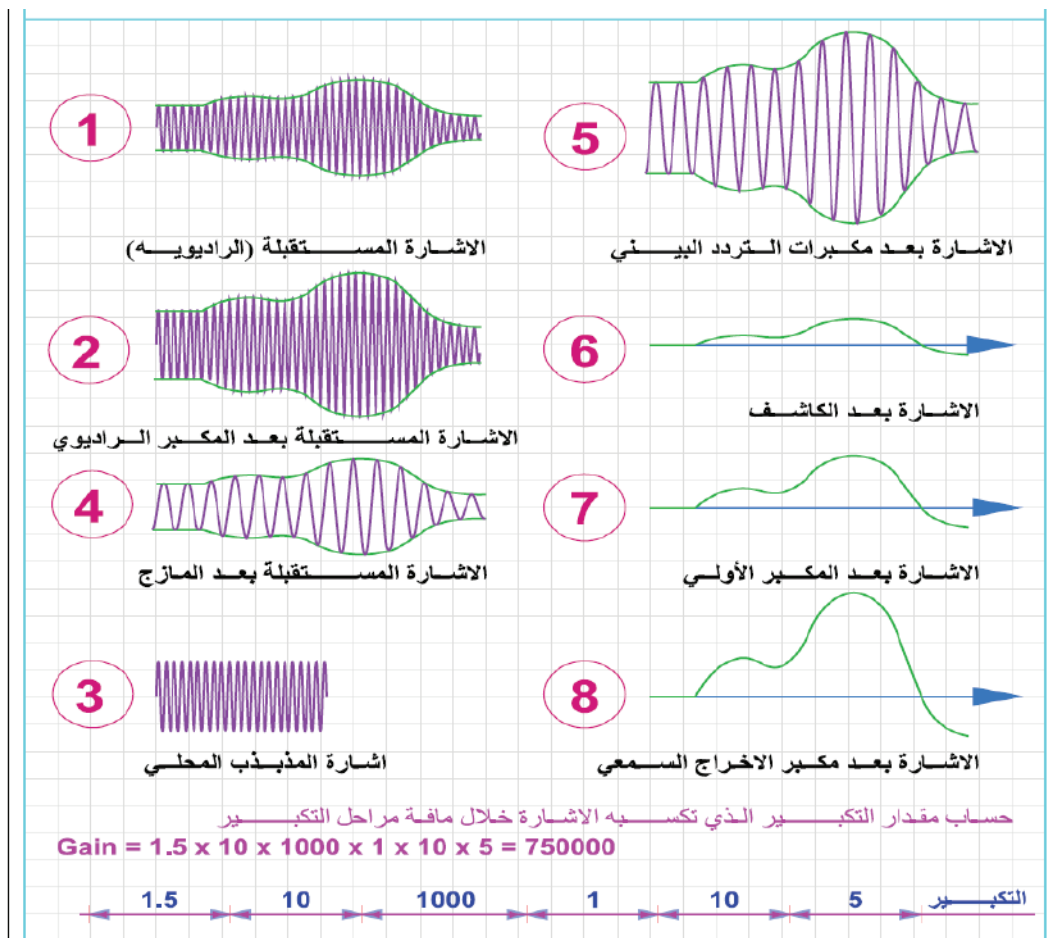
5

الاشـارة بعـد مكـبرات الـتـردد البيـــنـي

1

الاشـارة المســـتقبلة (الراديويــه)

6

الاشـارة بعـد الكاشــف

2

الاشـارة المســـتقبلة بعـد المكـبر الـراديوي

7

الاشـارة بعـد المكـبر الأولـي

4

الاشـارة المســـتقبلة بعـد المـازج

8

الاشـارة بعـد مكـبر الاخـراج الـسـمعي

3

اشـارة المذبـذب المحلـي

حســاب مقـدار التكبـــير الـذي تكســبه الاشـارة خـلال مافـة مراحل التكبـــير

Gain = 1.5 x 10 x 1000 x 1 x 10 x 5 = 750000

| التكبــــير | 5 | 10 | 1 | 1000 | 10 | 1.5 |